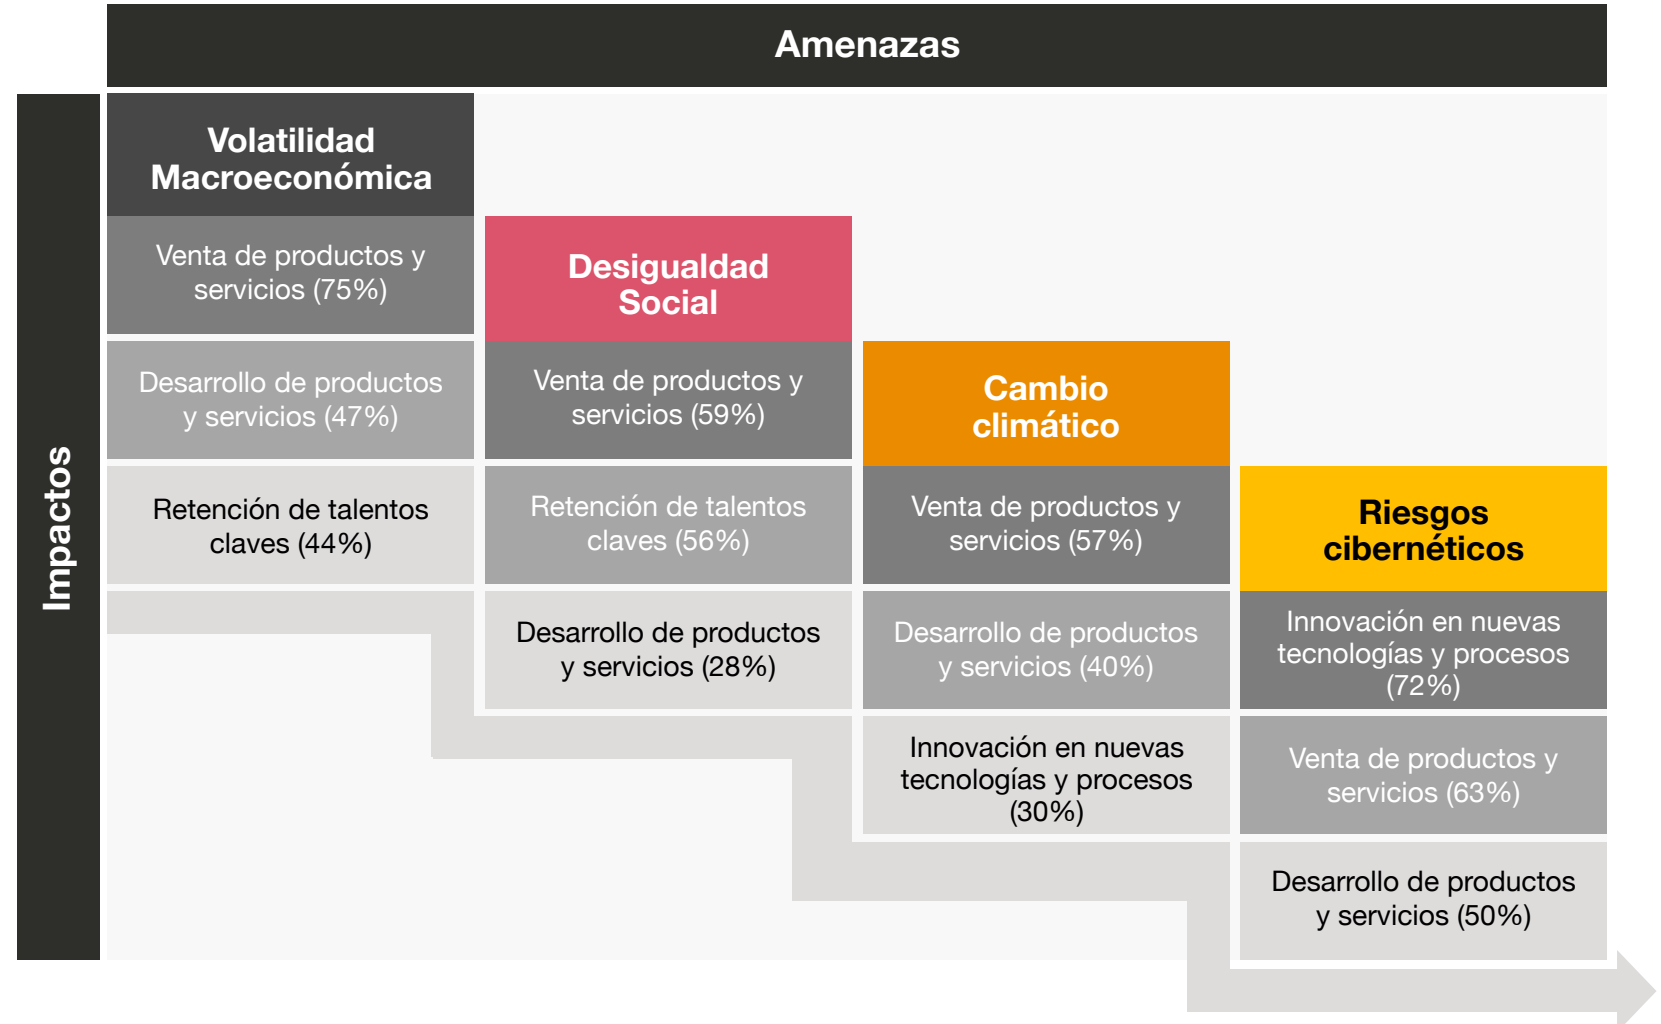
Amenazas

Impactos

Volatilidad Macroeconómica

Venta de productos y servicios (75%)

Desarrollo de productos y servicios (47%)

Retención de talentos claves (44%)

Desigualdad Social

Venta de productos y servicios (59%)

Retención de talentos claves (56%)

Desarrollo de productos y servicios (28%)

Cambio climático

Venta de productos y servicios (57%)

Desarrollo de productos y servicios (40%)

Innovación en nuevas tecnologías y procesos (30%)

Riesgos cibernéticos

Innovación en nuevas tecnologías y procesos (72%)

Venta de productos y servicios (63%)

Desarrollo de productos y servicios (50%)